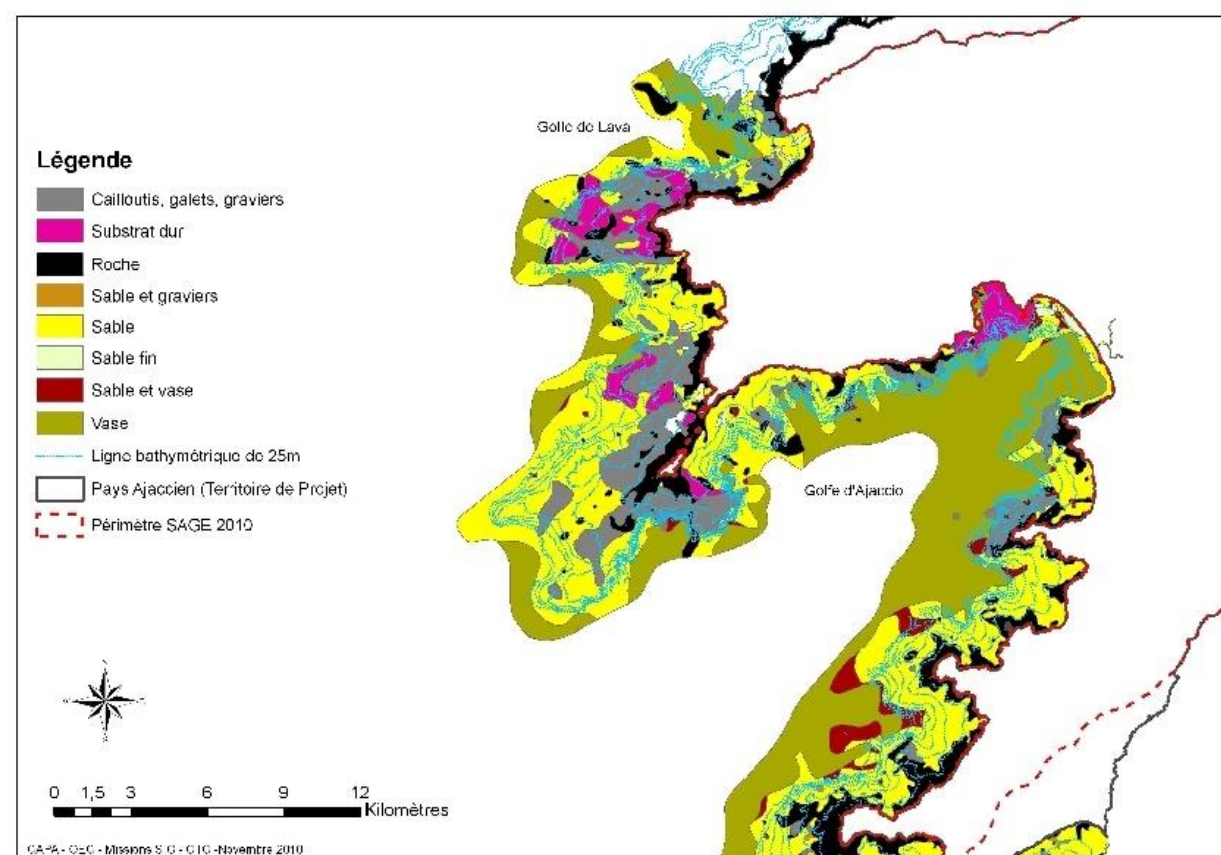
Golfe de Lava

Légende

Cailloutis, galets, graviers
Substrat dur
Roche
Sable et graviers
Sable
Sable fin
Sable et vase
Vase
Ligne bathymétrique de 25m
Pays Ajaccien (Territoire de Projet)
Périmètre SAGE 2010

Golfe d'Ajaccio

0 1,5 3 6 9 12
Kilomètres

CAPA - OEC - Missions SIG - CTC - Novembre 2010